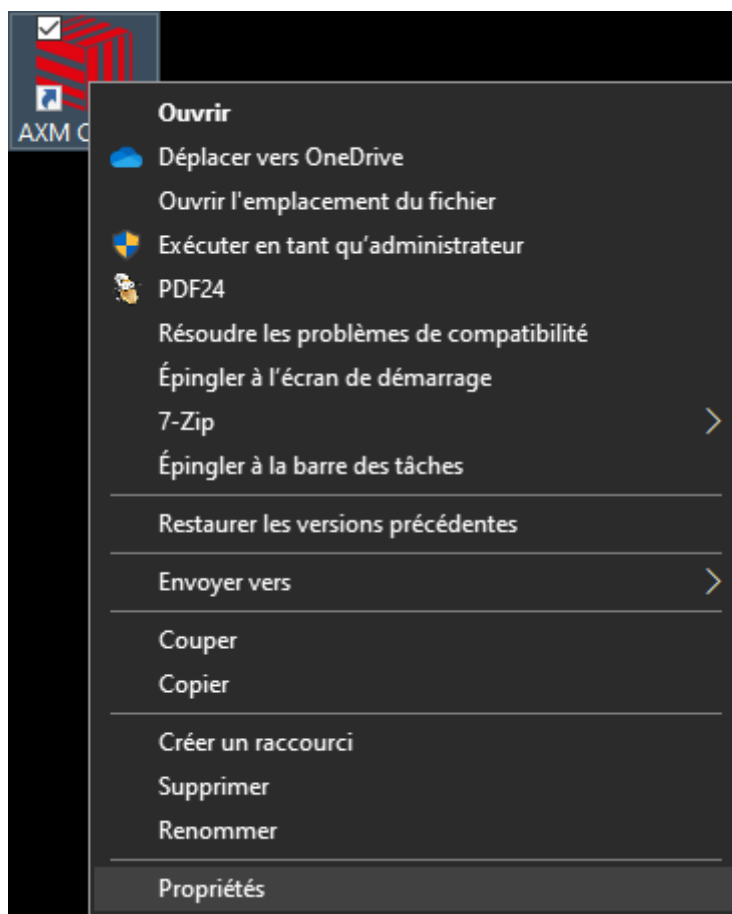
AXM C

Ouvrir
Déplacer vers OneDrive
Ouvrir l'emplacement du fichier
Exécuter en tant qu'administrateur
PDF24
Résoudre les problèmes de compatibilité
Épingler à l'écran de démarrage
7-Zip
Épingler à la barre des tâches

Restaurer les versions précédentes

Envoyer vers

Couper
Copier

Créer un raccourci
Supprimer
Renommer

Propriétés